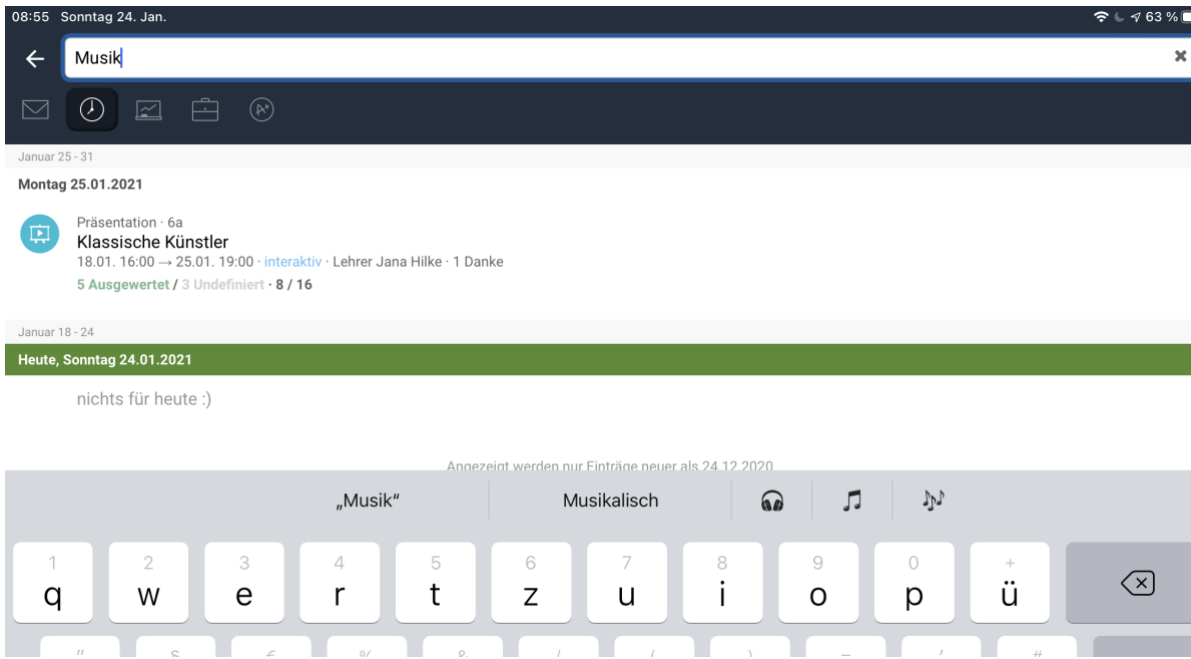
08:55 Sonntag 24. Jan.

63 %

Musik

Januar 25 - 31

Montag 25.01.2021

Präsentation · 6a
Klassische Künstler
18.01. 16:00 → 25.01. 19:00 · interaktiv · Lehrer Jana Hilke · 1 Danke
5 Ausgewertet / 3 Undefiniert · 8 / 16

Januar 18 - 24

Heute, Sonntag 24.01.2021

nichts für heute :)

Angezeigt werden nur Einträge neuer als 24.12.2020

„Musik"

Musikalisch

1 q
2 w
3 e
4 r
5 t
6 z
7 u
8 i
9 o
0 p
+ ü